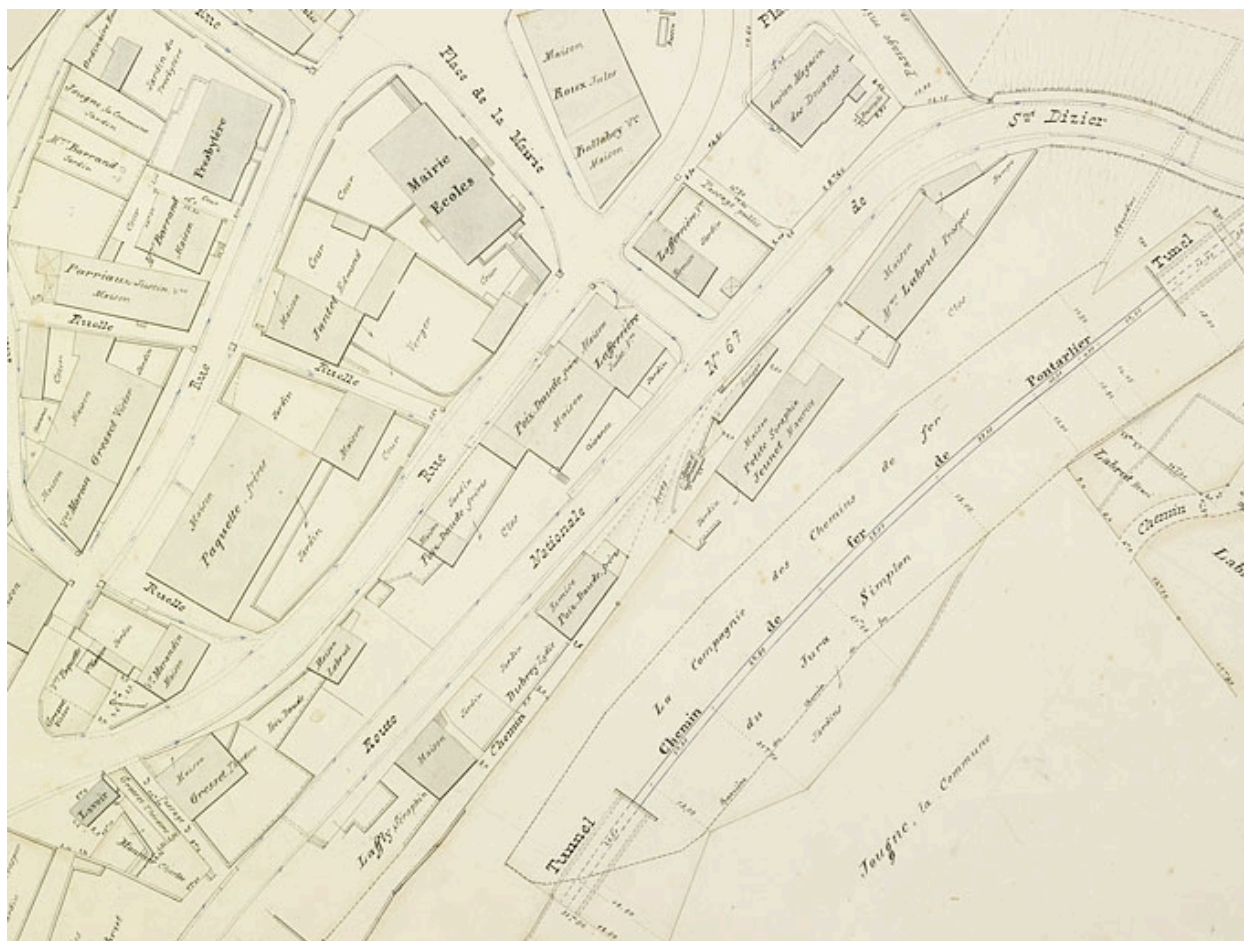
Place de la Mairie

Maison
Roux Jules

Ballabey Vve
Maison

Ancien Magasin
des Douanes

Ste Dizier

Presbytère

Jougne la Commune
Jardin

Mme Barrand
Jardin

Barrand
Maison

Parriaux Justin, Vve
Maison

Ruelle

Mairie
Ecoles

Cour

Maison
Cour
Jantet Edmond

Verger

Lafferière
Jardin

Passage public

de

Maison
Mme Lafferière

Maison
Lafferière

Pax Dauvide

Nº 67

Maison
Mme Labrut Prosper

Clos

Tunnel

Pontarlier

Ruelle

Rue

Jardin

Maison

Cour

Maison
Grosset Victor

Vve Moreau

Maison
Paquette frères

Jardin

Rue

Nationale

Pax Dauvide

Clos

Maison
Petite Séraphin
Jeunet Maurice

Jardin

La Compagnie des Chemins de fer

Chemin de fer

du Jura Simplon

Labrut

Chemin

Ruelle

Maison
Labrut

Grosset Théodore

Maison

Route

Maison

Jardin
Bichez Jules

Chemin

Lafly Séraphin

Lavoir

Tunnel

Jougne, la Commune